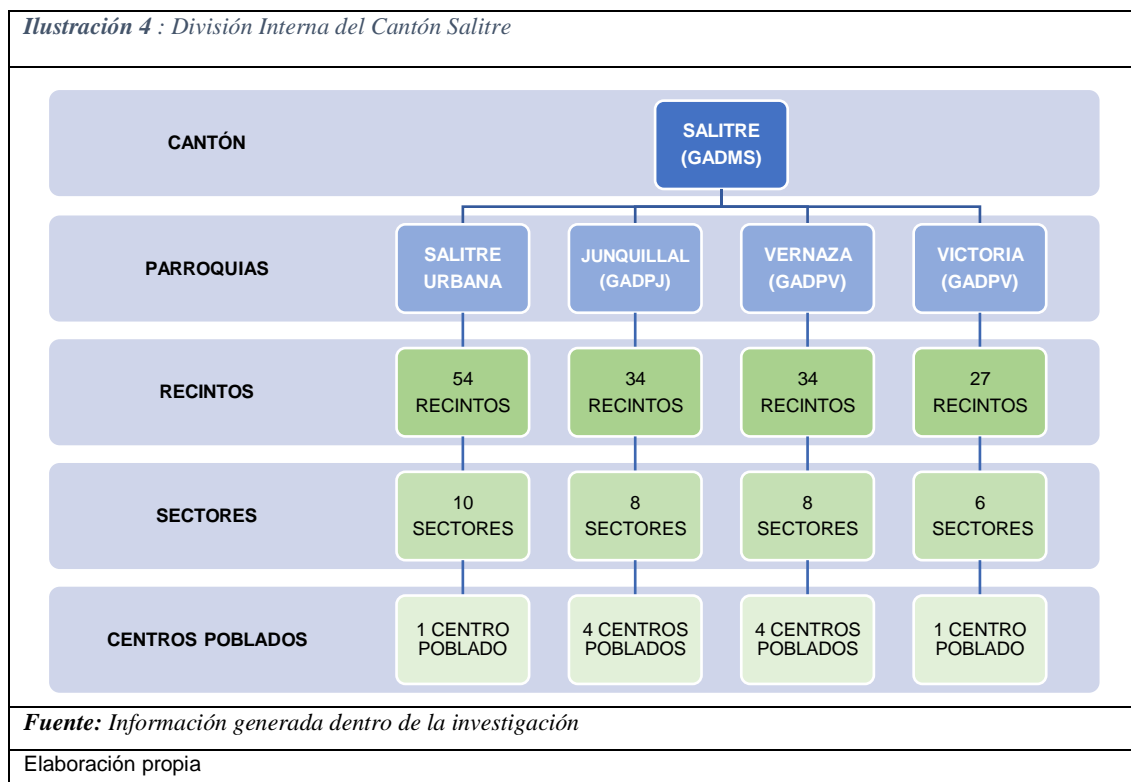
Ilustración 4 : División Interna del Cantón Salitre

CANTÓN

SALITRE (GADMS)

PARROQUIAS

SALITRE URBANA

JUNQUILLAL (GADPJ)

VERNAZA (GADPV)

VICTORIA (GADPV)

RECINTOS

54 RECINTOS

34 RECINTOS

34 RECINTOS

27 RECINTOS

SECTORES

10 SECTORES

8 SECTORES

8 SECTORES

6 SECTORES

CENTROS POBLADOS

1 CENTRO POBLADO

4 CENTROS POBLADOS

4 CENTROS POBLADOS

1 CENTRO POBLADO

Fuente: Información generada dentro de la investigación

Elaboración propia